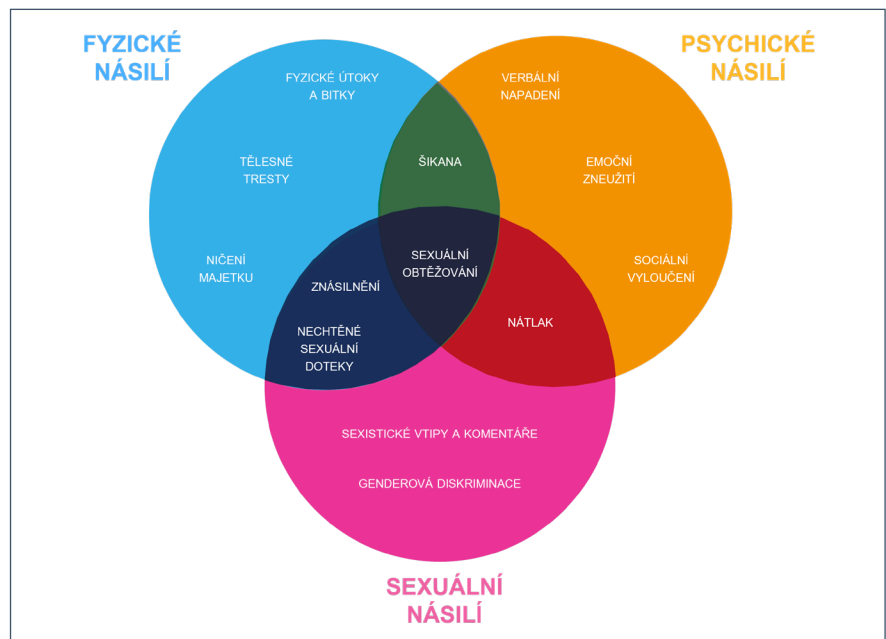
FYZICKÉ NÁSILÍ

PSYCHICKÉ NÁSILÍ

FYZICKÉ ÚTOKY A BITKY

VERBÁLNÍ NAPADENÍ

TĚLESNÉ TRESTY

ŠIKANA

EMOČNÍ ZNEUŽITÍ

NIČENÍ MAJETKU

SEXUÁLNÍ OBTĚŽOVÁNÍ

SOCIÁLNÍ VYLOUČENÍ

ZNÁSILNĚNÍ

NÁTLAK

NECHTĚNÉ SEXUÁLNÍ DOTEKY

SEXISTICKÉ VTIPY A KOMENTÁŘE

GENDEROVÁ DISKRIMINACE

SEXUÁLNÍ NÁSILÍ